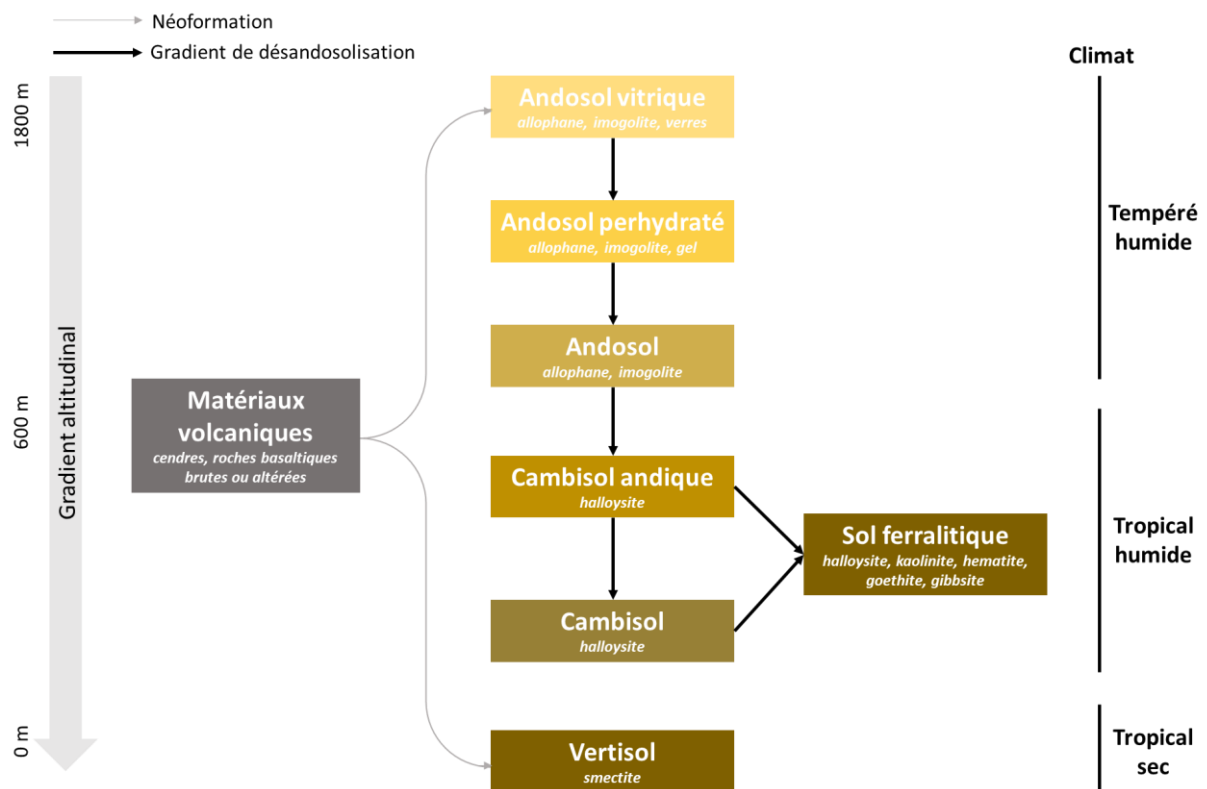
Néoformation

Gradient de désandosolisation

Climat

1800 m

600 m

0 m

Gradient altitudinal

Matériaux volcaniques
cendres, roches basaltiques brutes ou altérées

Andosol vitrique
allophane, imogolite, verres

Andosol perhydraté
allophane, imogolite, gel

Andosol
allophane, imogolite

Cambisol andique
halloysite

Cambisol
halloysite

Vertisol
smectite

Sol ferralitique
halloysite, kaolinite, hematite, goethite, gibbsite

Tempéré humide

Tropical humide

Tropical sec